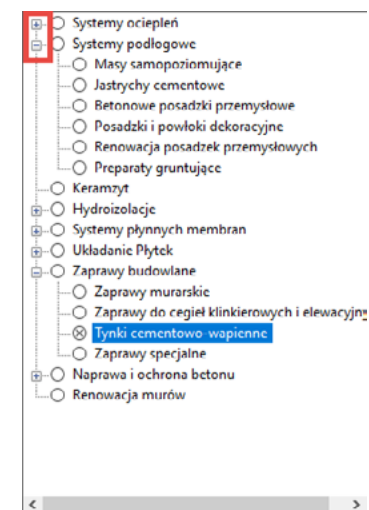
Systemy ociepleń
Systemy podłogowe
Masy samopoziomujące
Jastrychy cementowe
Betonowe posadzki przemysłowe
Posadzki i powłoki dekoracyjne
Renowacja posadzek przemysłowych
Preparaty gruntujące
Keramzyt
Hydroizolacje
Systemy płynnych membran
Układanie Płytek
Zaprawy budowlane
Zaprawy murarskie
Zaprawy do cegieł klinkierowych i elewacyjn
Tynki cementowo-wapienne
Zaprawy specjalne
Naprawa i ochrona betonu
Renowacja murów